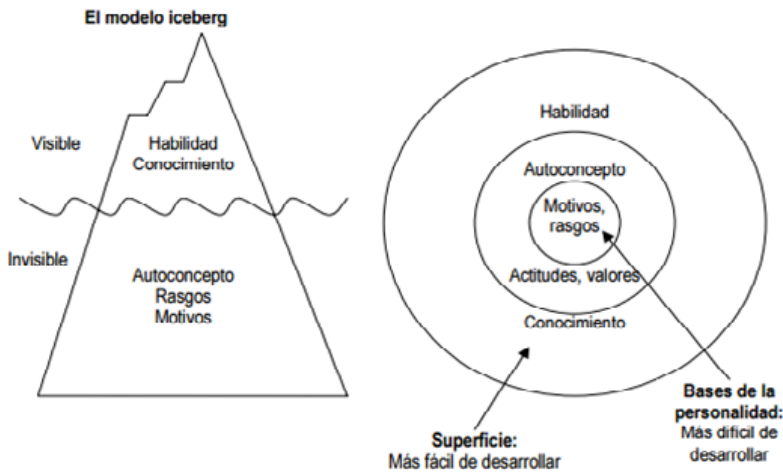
El modelo iceberg

Visible

Habilidad
Conocimiento

Invisible

Autoconcepto
Rasgos
Motivos

Habilidad

Autoconcepto

Motivos, rasgos

Actitudes, valores

Conocimiento

Superficie:
Más fácil de desarrollar

Bases de la personalidad:
Más difícil de desarrollar